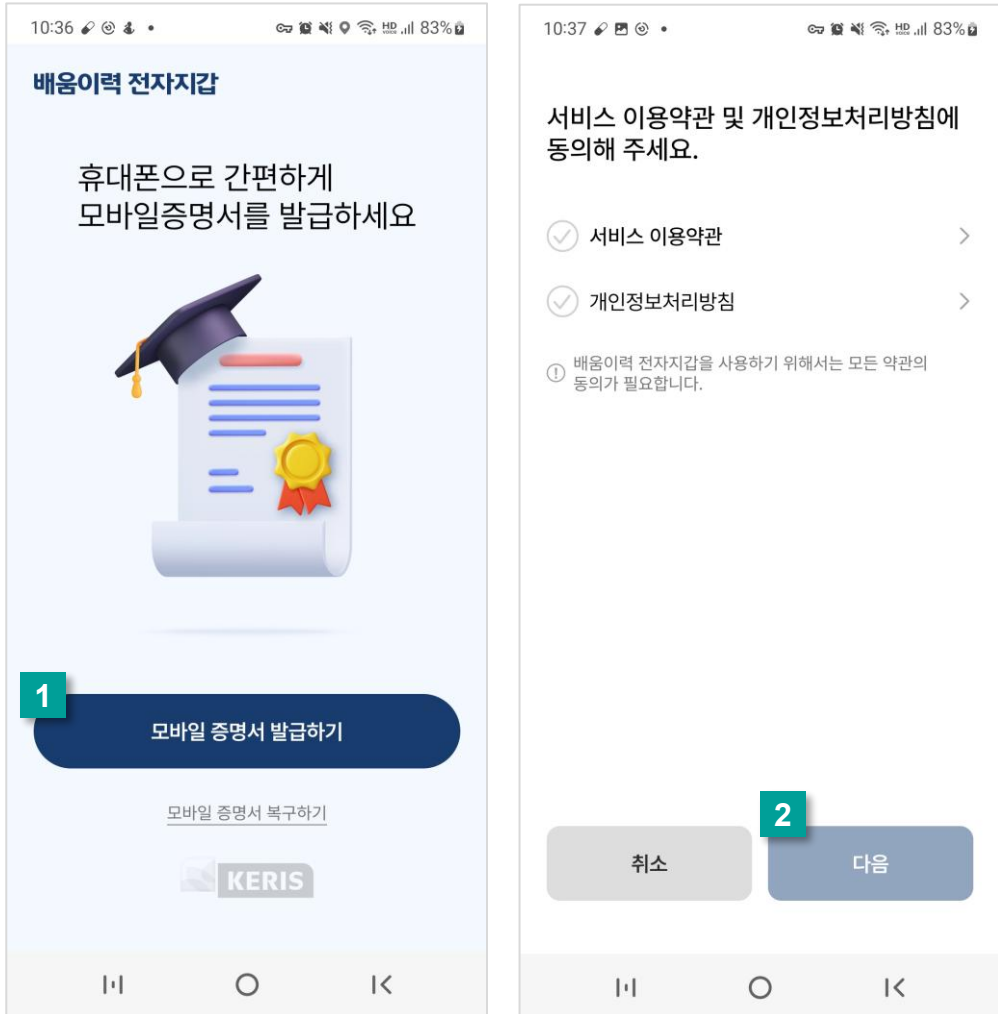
10:36 83%

배움이력 전자지갑

휴대폰으로 간편하게
모바일증명서를 발급하세요

1

모바일 증명서 발급하기

모바일 증명서 복구하기

KERIS

10:37 83%

서비스 이용약관 및 개인정보처리방침에 동의해 주세요.

서비스 이용약관

개인정보처리방침

배움이력 전자지갑을 사용하기 위해서는 모든 약관의 동의가 필요합니다.

2

취소

다음